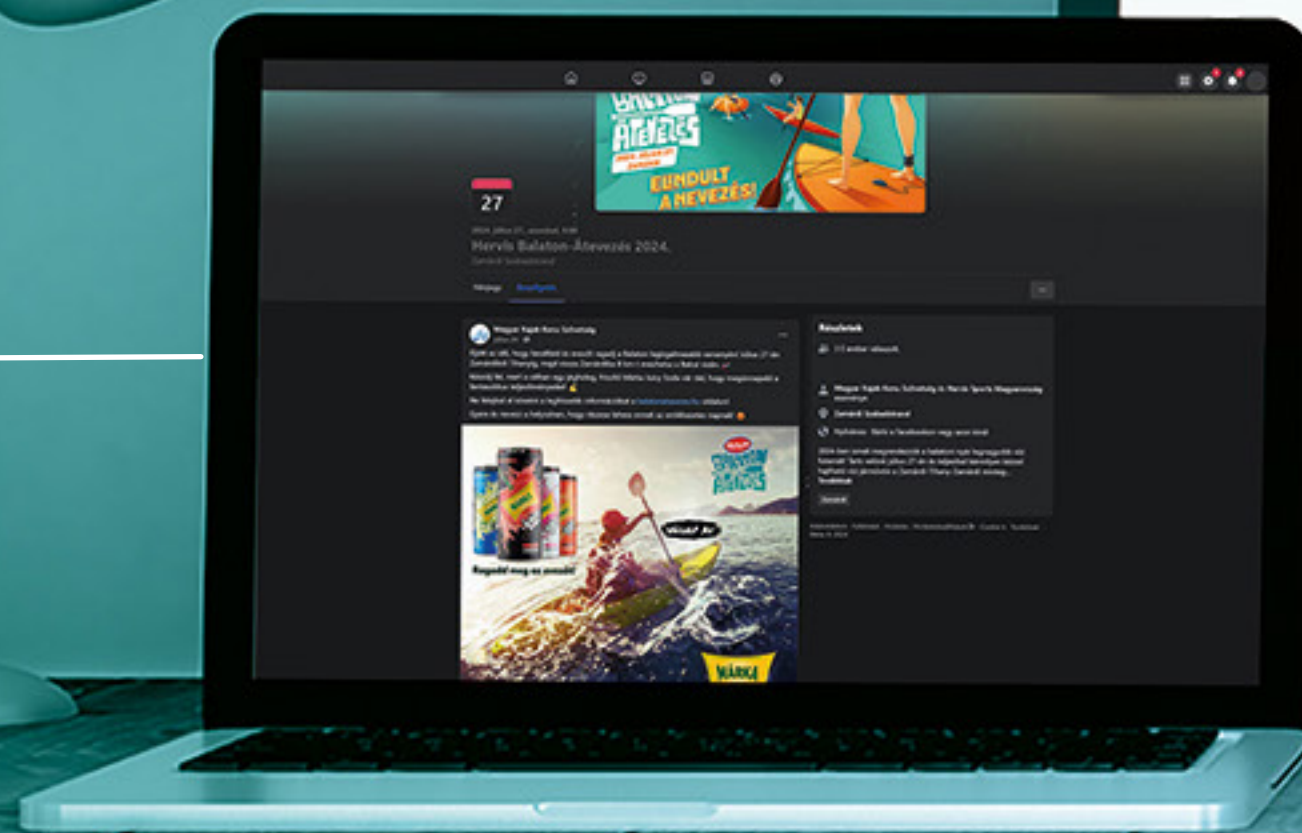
ÁTEVEZÉS

ELINDULT A NEVEZÉS!

27

2024. július 27., szombat, 9:00

Hervis Balaton-Átevezés 2024.

Zamárdi Szabadstrand

Névjegy Beszélgetés

Magyar Kajak-Kenu Szövetség

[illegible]

Részletek

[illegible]

Magyar Kajak-Kenu Szövetség és Hervis Sports Magyarország

Zamárdi Szabadstrand

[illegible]

Rugaszkodj neki az evezés!

MÁRKA